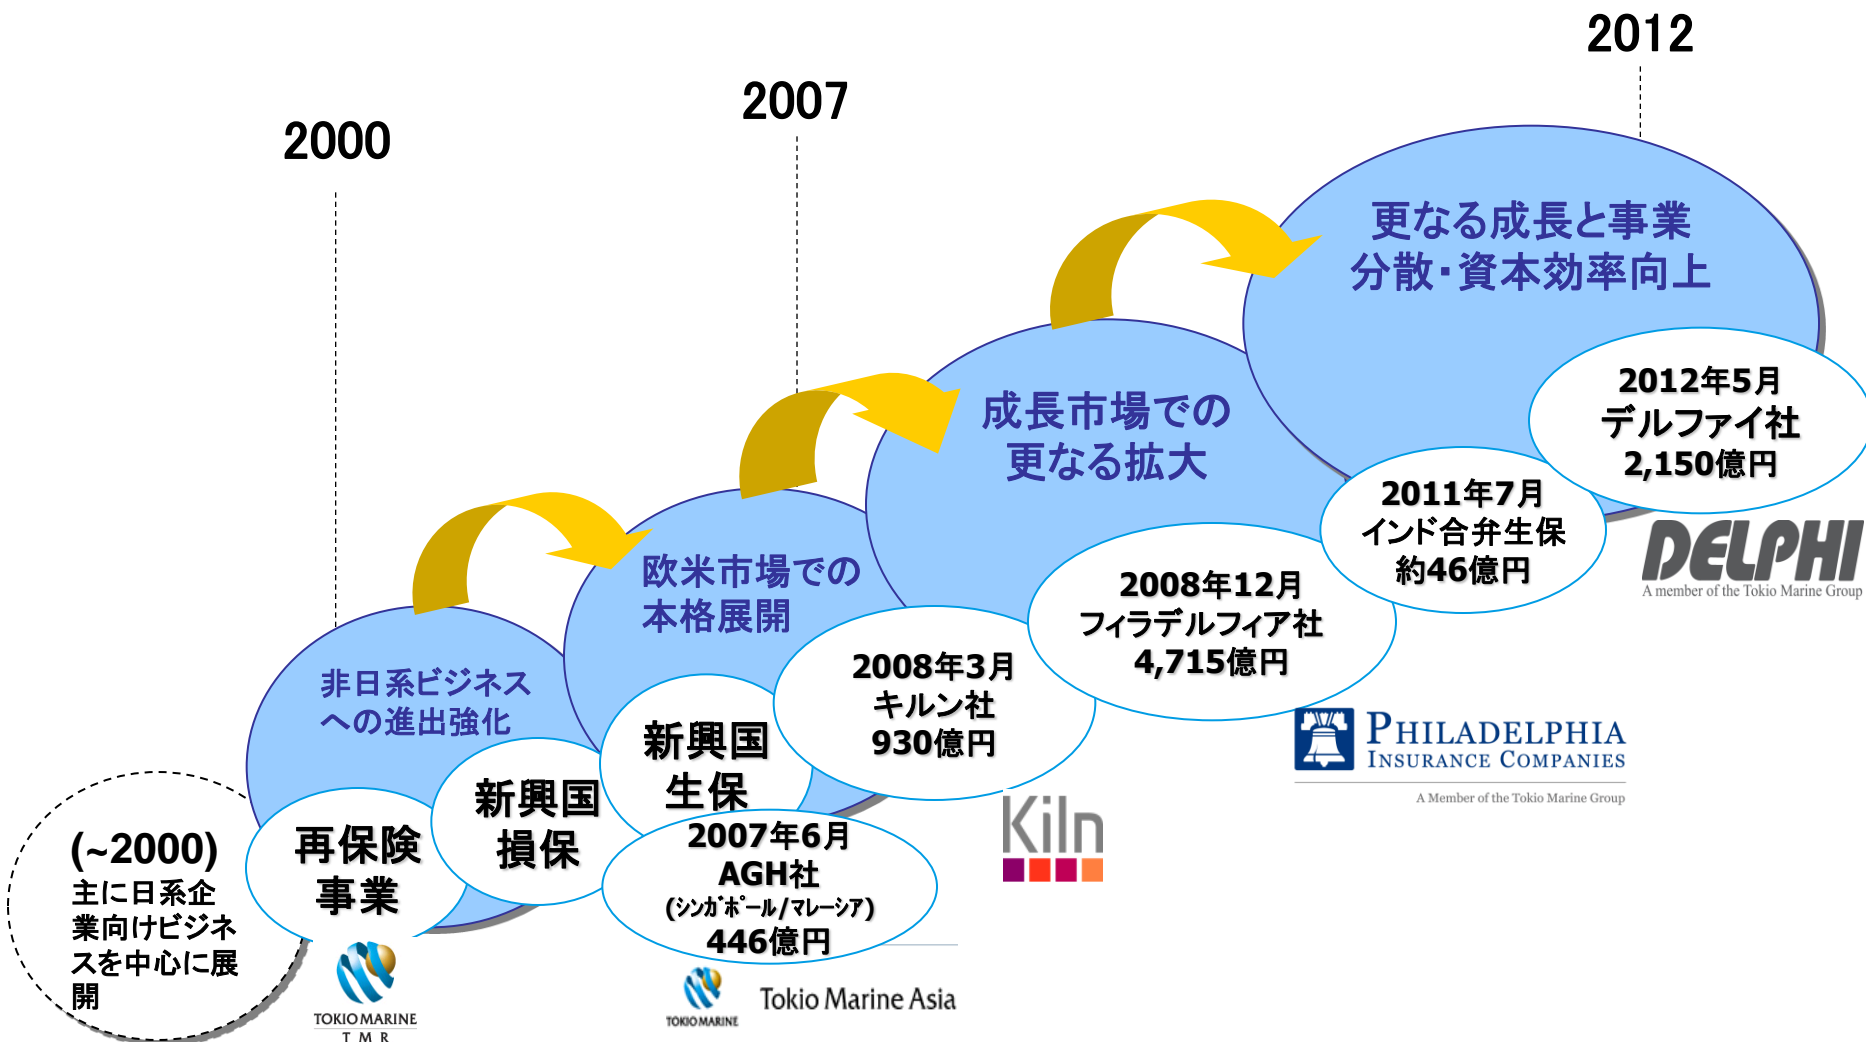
2012

2007

2000

更なる成長と事業分散・資本効率向上

成長市場での更なる拡大

欧米市場での本格展開

非日系ビジネスへの進出強化

(~2000)
主に日系企業向けビジネスを中心に展開

再保険事業

新興国損保

新興国生保

2007年6月
AGH社
(ｼﾝｶﾞﾎﾟｰﾙ/ﾏﾚｰｼｱ)
446億円

2008年3月
キルン社
930億円

2008年12月
フィラデルフィア社
4,715億円

2011年7月
インド合弁生保
約46億円

2012年5月
デルファイ社
2,150億円

DELPHI
A member of the Tokio Marine Group

PHILADELPHIA INSURANCE COMPANIES
A Member of the Tokio Marine Group

Kiln

TOKIO MARINE
T M R

TOKIO MARINE
Tokio Marine Asia